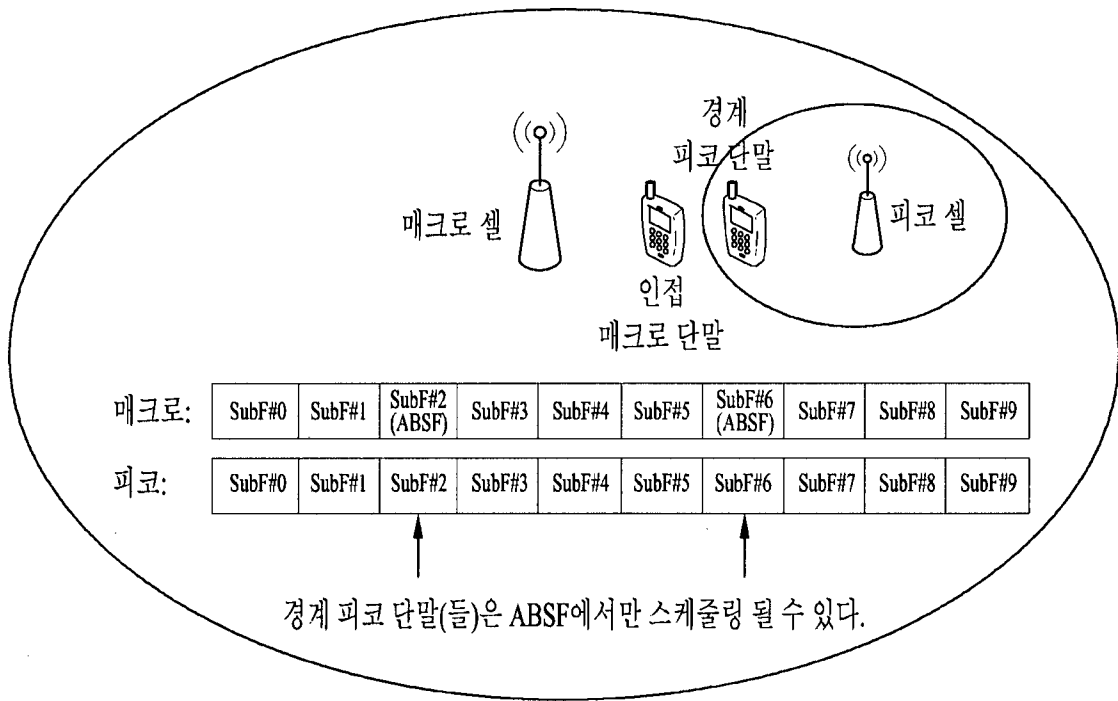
경계
피코 단말

매크로 셀

피코 셀

인접
매크로 단말

| 매크로: | SubF#0 | SubF#1 | SubF#2 (ABSF) | SubF#3 | SubF#4 | SubF#5 | SubF#6 (ABSF) | SubF#7 | SubF#8 | SubF#9 |
|---|---|---|---|---|---|---|---|---|---|---|
| 피코: | SubF#0 | SubF#1 | SubF#2 | SubF#3 | SubF#4 | SubF#5 | SubF#6 | SubF#7 | SubF#8 | SubF#9 |

경계 피코 단말(들)은 ABSF에서만 스케줄링 될 수 있다.